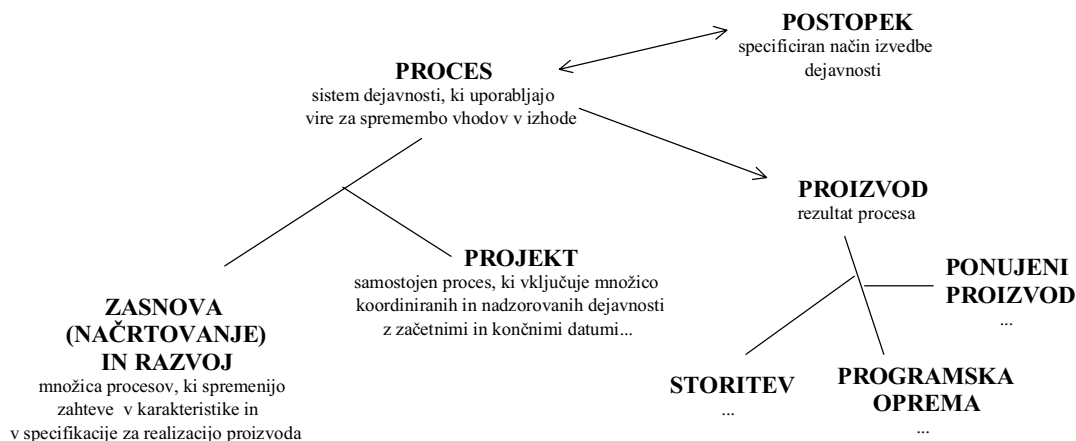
POSTOPEK
specificiran način izvedbe dejavnosti

PROCES
sistem dejavnosti, ki uporabljajo vire za spremembo vhodov v izhode

PROIZVOD
rezultat procesa

PROJEKT
samostojen proces, ki vključuje množico koordiniranih in nadzorovanih dejavnosti z začetnimi in končnimi datumi...

PONUJENI PROIZVOD
...

ZASNOVA (NAČRTOVANJE) IN RAZVOJ
množica procesov, ki spremenijo zahteve v karakteristike in v specifikacije za realizacijo proizvoda

STORITEV
...

PROGRAMSKA OPREMA
...